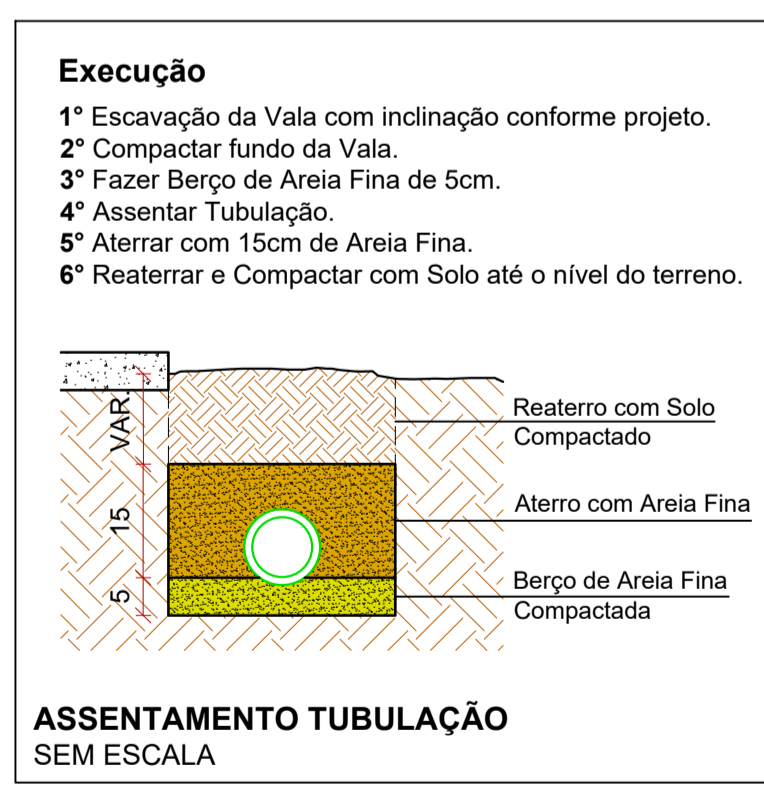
Execução

1° Escavação da Vala com inclinação conforme projeto.
2° Compactar fundo da Vala.
3° Fazer Berço de Areia Fina de 5cm.
4° Assentar Tubulação.
5° Aterrar com 15cm de Areia Fina.
6° Reaterrar e Compactar com Solo até o nível do terreno.

VAR
15
5

Reaterro com Solo Compactado

Aterro com Areia Fina

Berço de Areia Fina Compactada

ASSENTAMENTO TUBULAÇÃO
SEM ESCALA